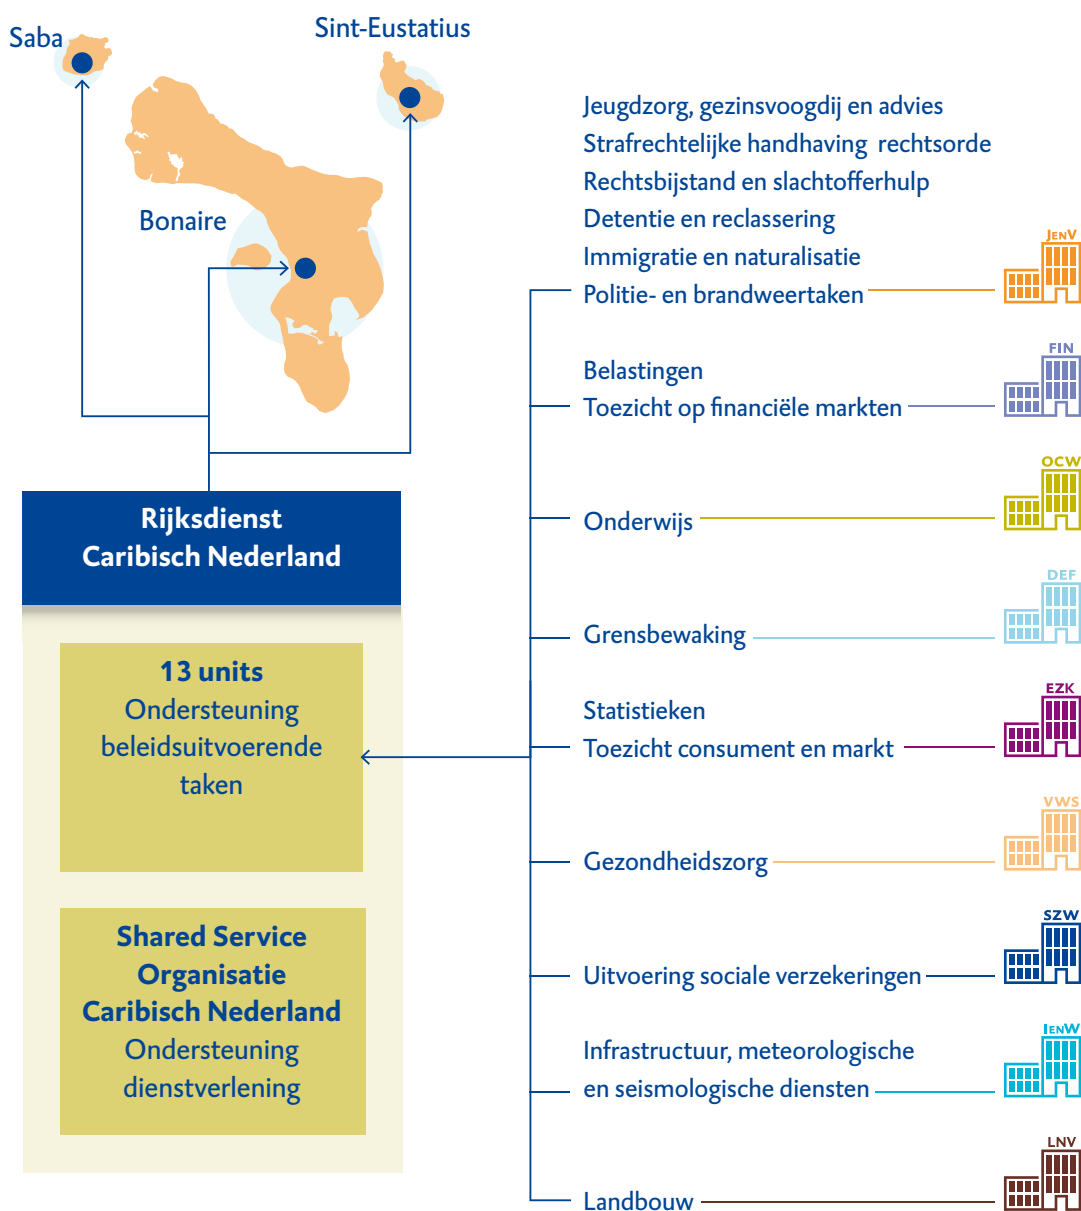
Saba

Sint-Eustatius

Bonaire

Rijksdienst Caribisch Nederland

13 units
Ondersteuning beleidsuitvoerende taken

Shared Service Organisatie Caribisch Nederland
Ondersteuning dienstverlening

Jeugdzorg, gezinsvoogdij en advies
Strafrechtelijke handhaving rechtsorde
Rechtsbijstand en slachtofferhulp
Detentie en reclassering
Immigratie en naturalisatie
Politie- en brandweertaken

JenV

Belastingen
Toezicht op financiële markten

FIN

Onderwijs

OCW

Grensbewaking

DEF

Statistieken
Toezicht consument en markt

EZK

Gezondheidszorg

VWS

Uitvoering sociale verzekeringen

SZW

Infrastructuur, meteorologische en seismologische diensten

IenW

Landbouw

LNV